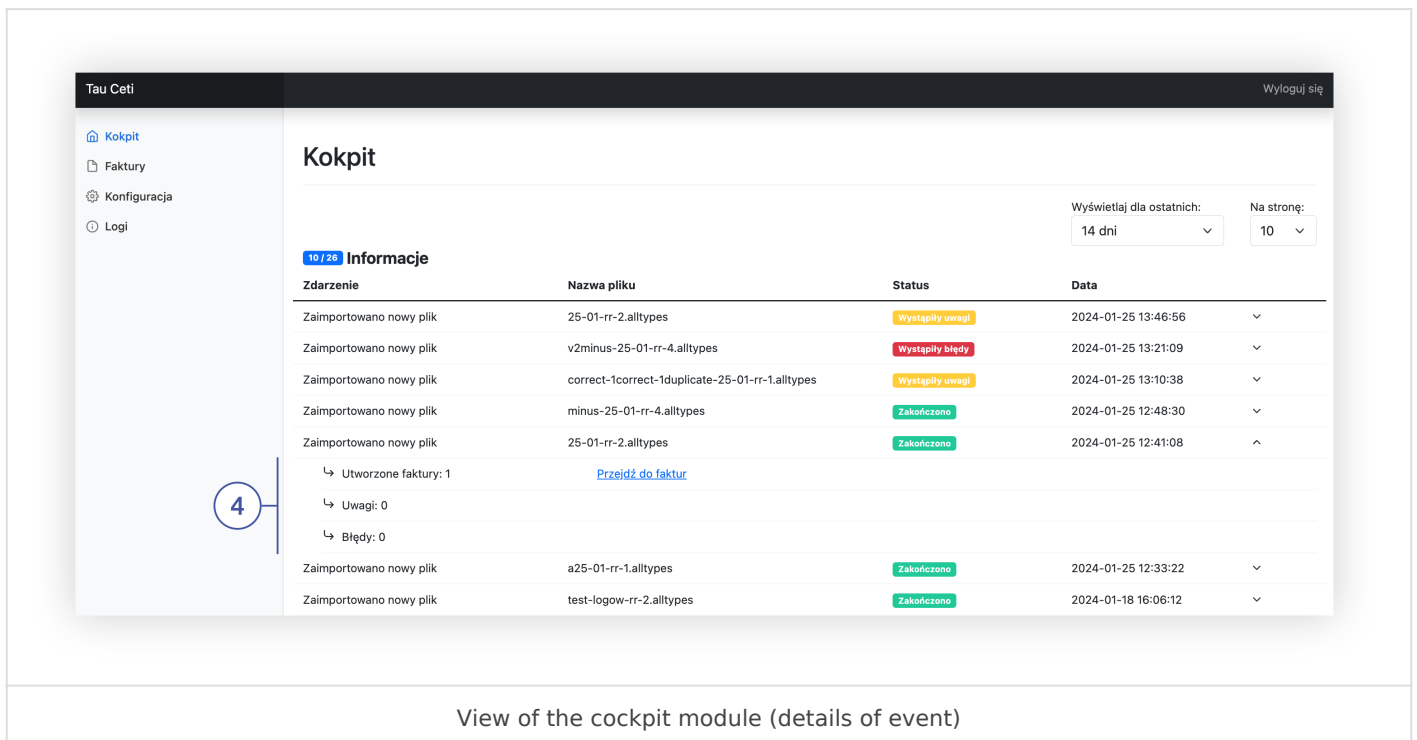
Tau Ceti

Wyloguj się

Kokpit
Faktury
Konfiguracja
Logi

Kokpit

Wyświetlaj dla ostatnich:
14 dni

Na stronę:
10

10 / 26 Informacje

| Zdarzenie | Nazwa pliku | Status | Data |
|---|---|---|---|
| Zaimportowano nowy plik | 25-01-rr-2.alltypes | Wystąpiły uwagi | 2024-01-25 13:46:56 |
| Zaimportowano nowy plik | v2minus-25-01-rr-4.alltypes | Wystąpiły błędy | 2024-01-25 13:21:09 |
| Zaimportowano nowy plik | correct-1correct-1duplicate-25-01-rr-1.alltypes | Wystąpiły uwagi | 2024-01-25 13:10:38 |
| Zaimportowano nowy plik | minus-25-01-rr-4.alltypes | Zakończono | 2024-01-25 12:48:30 |
| Zaimportowano nowy plik | 25-01-rr-2.alltypes | Zakończono | 2024-01-25 12:41:08 |
| ↳ Utworzone faktury: 1 | Przejdź do faktur | | |
| ↳ Uwagi: 0 | | | |
| ↳ Błędy: 0 | | | |
| Zaimportowano nowy plik | a25-01-rr-1.alltypes | Zakończono | 2024-01-25 12:33:22 |
| Zaimportowano nowy plik | test-logow-rr-2.alltypes | Zakończono | 2024-01-18 16:06:12 |

4

View of the cockpit module (details of event)